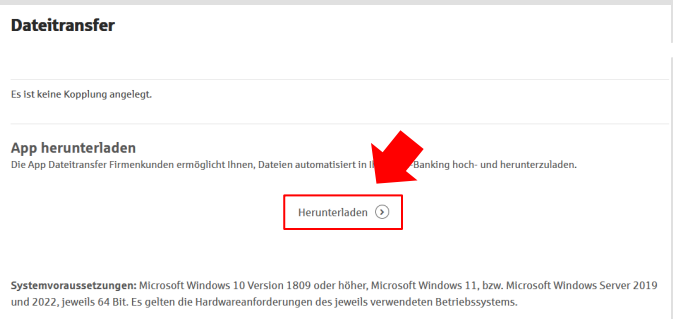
Dateitransfer

Es ist keine Kopplung angelegt.

App herunterladen

Die App Dateitransfer Firmenkunden ermöglicht Ihnen, Dateien automatisiert in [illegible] Banking hoch- und herunterzuladen.

Herunterladen

Systemvoraussetzungen: Microsoft Windows 10 Version 1809 oder höher, Microsoft Windows 11, bzw. Microsoft Windows Server 2019 und 2022, jeweils 64 Bit. Es gelten die Hardwareanforderungen des jeweils verwendeten Betriebssystems.